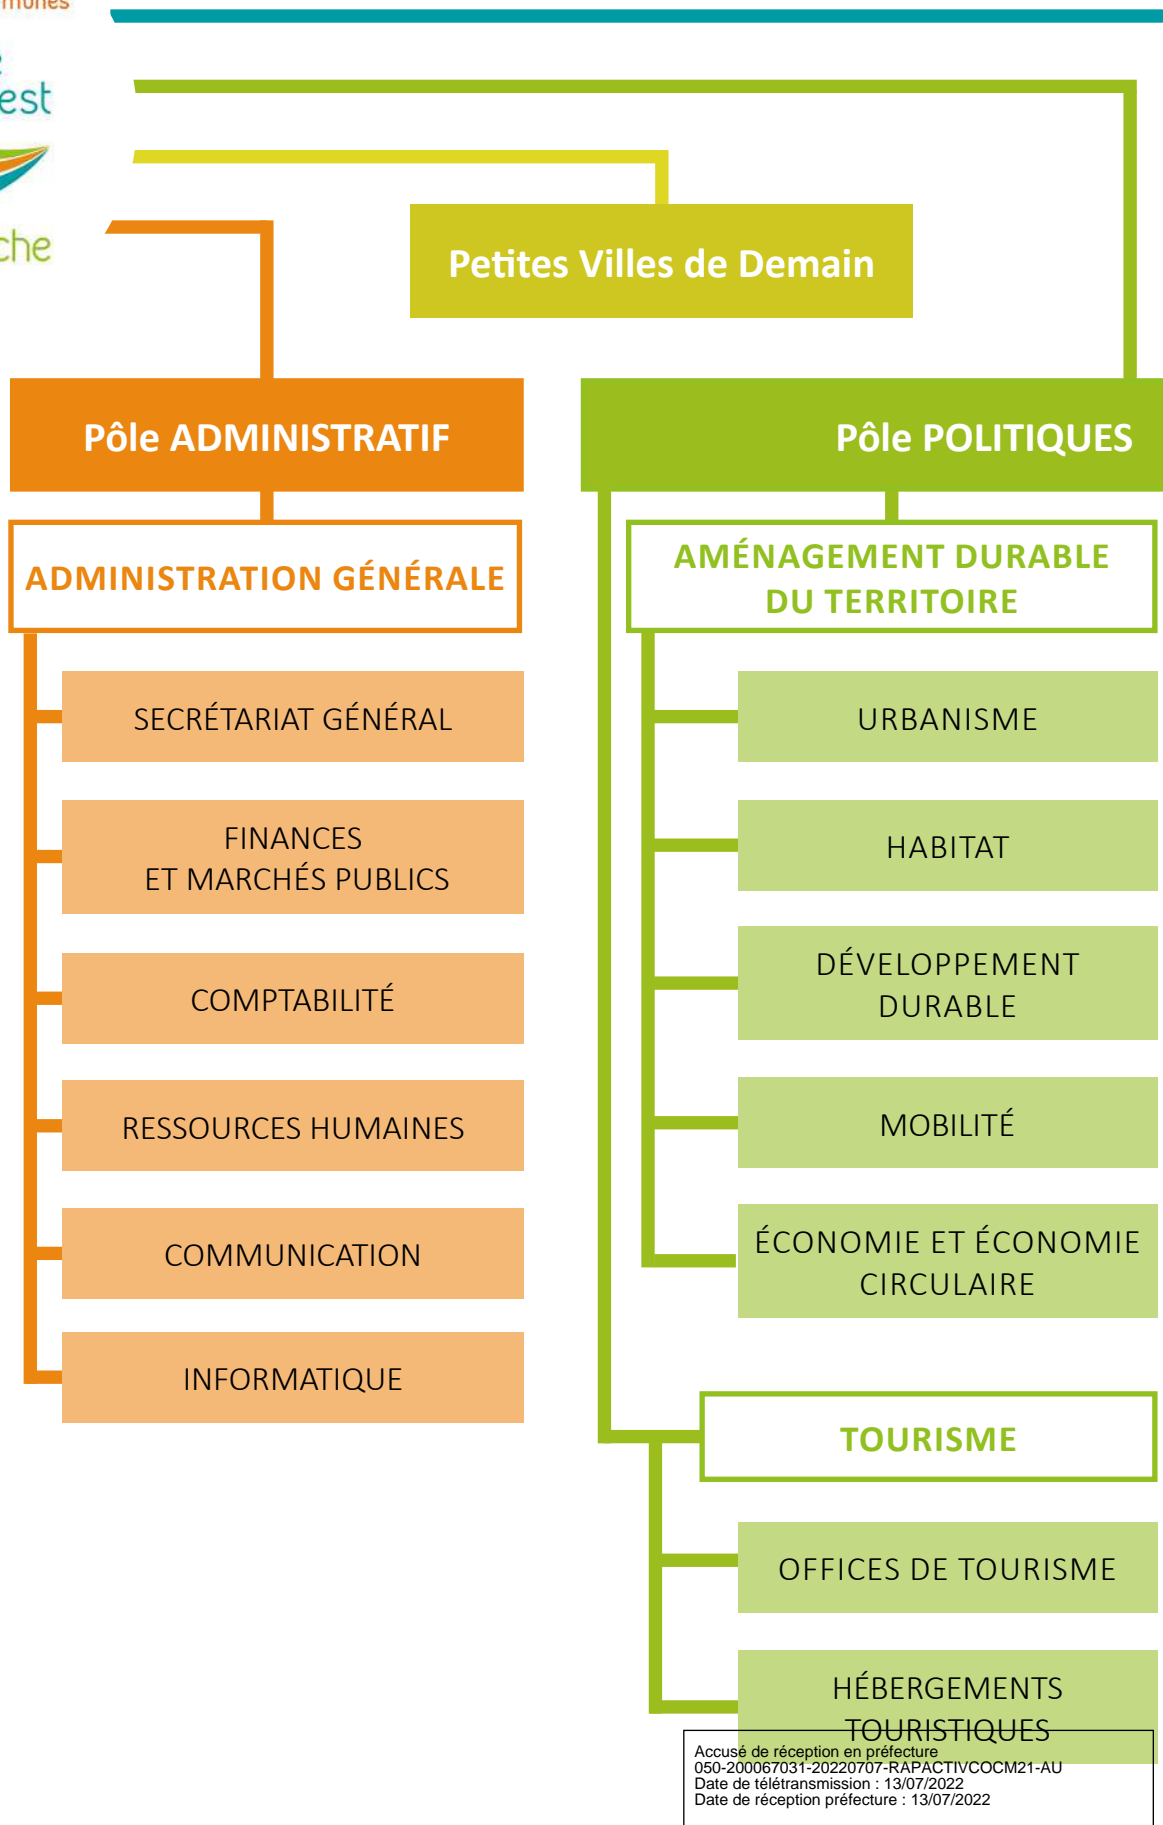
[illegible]munes
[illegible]est
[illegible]che

Petites Villes de Demain

Pôle ADMINISTRATIF

ADMINISTRATION GÉNÉRALE

SECRÉTARIAT GÉNÉRAL

FINANCES ET MARCHÉS PUBLICS

COMPTABILITÉ

RESSOURCES HUMAINES

COMMUNICATION

INFORMATIQUE

Pôle POLITIQUES

AMÉNAGEMENT DURABLE DU TERRITOIRE

URBANISME

HABITAT

DÉVELOPPEMENT DURABLE

MOBILITÉ

ÉCONOMIE ET ÉCONOMIE CIRCULAIRE

TOURISME

OFFICES DE TOURISME

HÉBERGEMENTS TOURISTIQUES

Accusé de réception en préfecture
050-200067031-20220707-RAPACTIVCOCM21-AU
Date de télétransmission : 13/07/2022
Date de réception préfecture : 13/07/2022